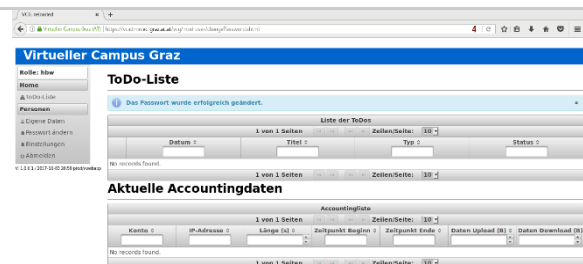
VCG: rebooted × +

Virtueller Campus Graz (AT) | https://vcg.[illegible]/changePassword.xhtml

Virtueller Campus Graz

Rolle: hbw

Home

ToDo-Liste

Personen

Eigene Daten

Passwort ändern

Einstellungen

Abmelden

V.1.0.0.1 / 2017-10-03 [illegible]

ToDo-Liste

Das Passwort wurde erfolgreich geändert.

Liste der ToDos

1 von 1 Seiten Zeilen/Seite: 10

| Datum | Titel | Typ | Status |
|---|---|---|---|
| No records found. | | | |

1 von 1 Seiten Zeilen/Seite: 10

Aktuelle Accountingdaten

Accountingliste

1 von 1 Seiten Zeilen/Seite: 10

| Konto | IP-Adresse | Länge (s) | Zeitpunkt Beginn | Zeitpunkt Ende | Daten Upload (B) | Daten Download (B) |
|---|---|---|---|---|---|---|
| No records found. | | | | | | |

1 von 1 Seiten Zeilen/Seite: 10